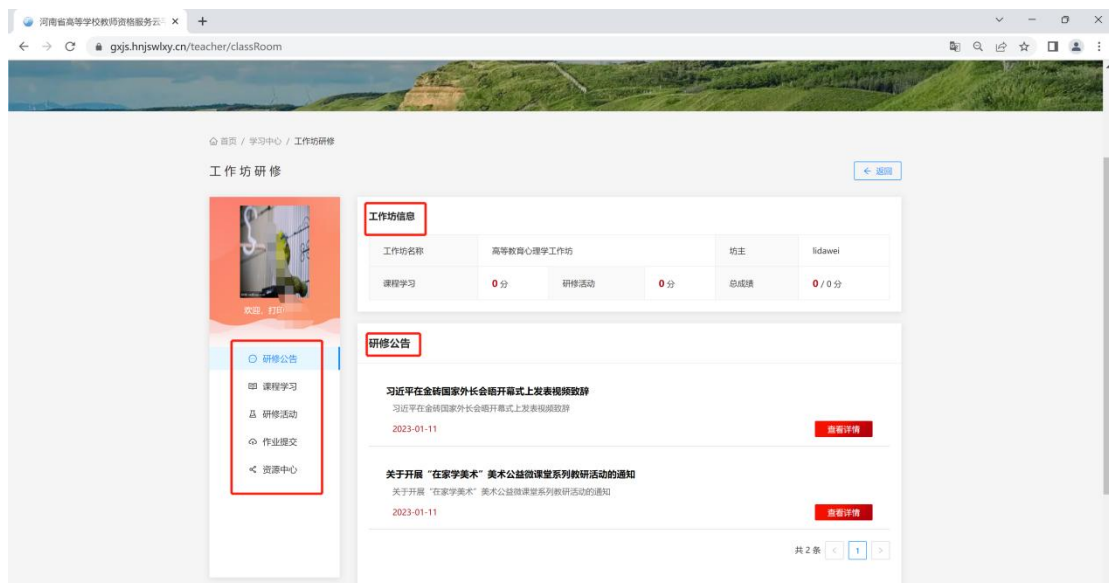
河南省高等学校教师资格服务云 ×

gxjs.hnjswlxy.cn/teacher/classRoom

首页 / 学习中心 / 工作坊研修

工作坊研修

← 返回

欢迎，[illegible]

研修公告
课程学习
研修活动
作业提交
资源中心

工作坊信息

| 工作坊名称 | 高等教育心理学工作坊 | | | 坊主 | lidawei |
|---|---|---|---|---|---|
| 课程学习 | 0 分 | 研修活动 | 0 分 | 总成绩 | 0 / 0 分 |

研修公告

习近平在金砖国家外长会晤开幕式上发表视频致辞
习近平在金砖国家外长会晤开幕式上发表视频致辞
2023-01-11
查看详情

关于开展“在家学美术”美术公益微课堂系列教研活动的通知
关于开展“在家学美术”美术公益微课堂系列教研活动的通知
2023-01-11
查看详情

共 2 条 < 1 >